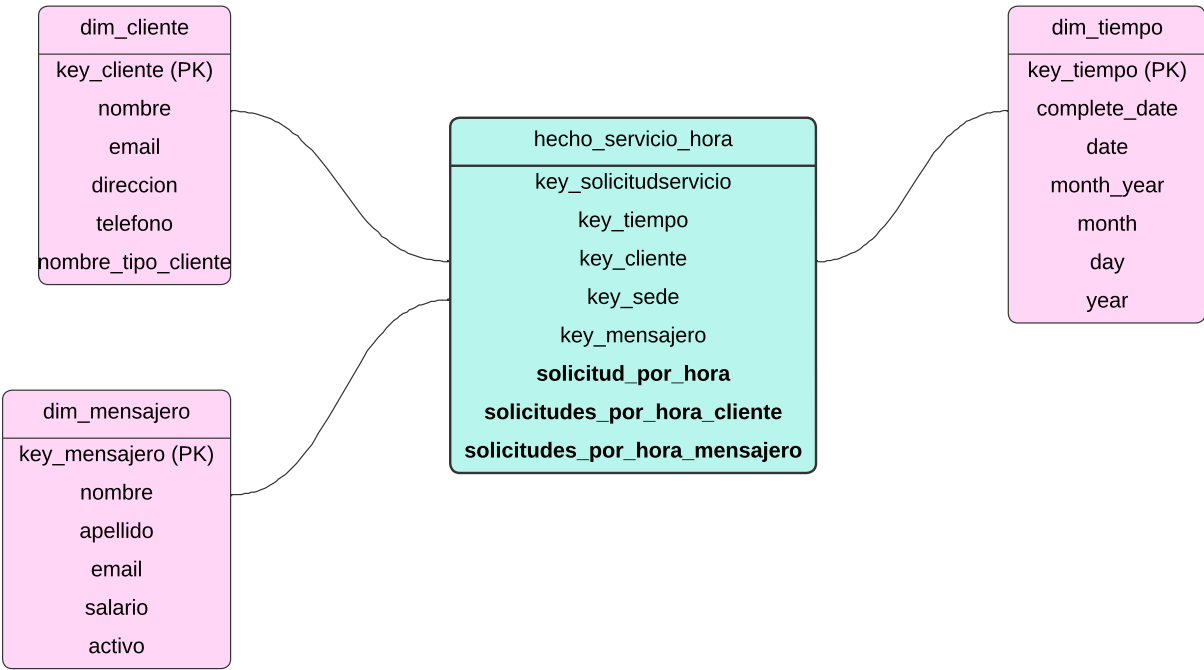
dim_cliente
key_cliente (PK)
nombre
email
direccion
telefono
nombre_tipo_cliente

hecho_servicio_hora
key_solicitudservicio
key_tiempo
key_cliente
key_sede
key_mensajero
**solicitud_por_hora**
**solicitudes_por_hora_cliente**
**solicitudes_por_hora_mensajero**

dim_tiempo
key_tiempo (PK)
complete_date
date
month_year
month
day
year

dim_mensajero
key_mensajero (PK)
nombre
apellido
email
salario
activo